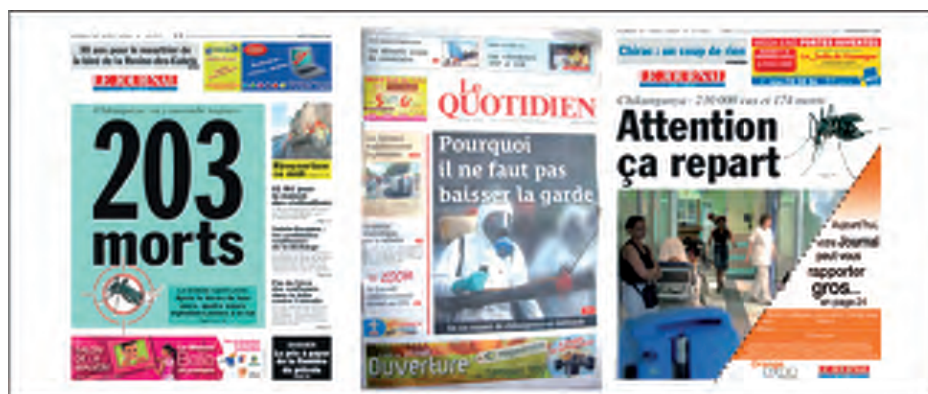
JOURNAL

203 morts

Le QUOTIDIEN

Pourquoi il ne faut pas baisser la garde

Ouverture

Chirac : un coup de vieux

JOURNAL

Chikungunya : 230 000 cas et 174 morts

Attention ça repart

Aujourd'hui, votre Journal peut vous rapporter gros... en page 24